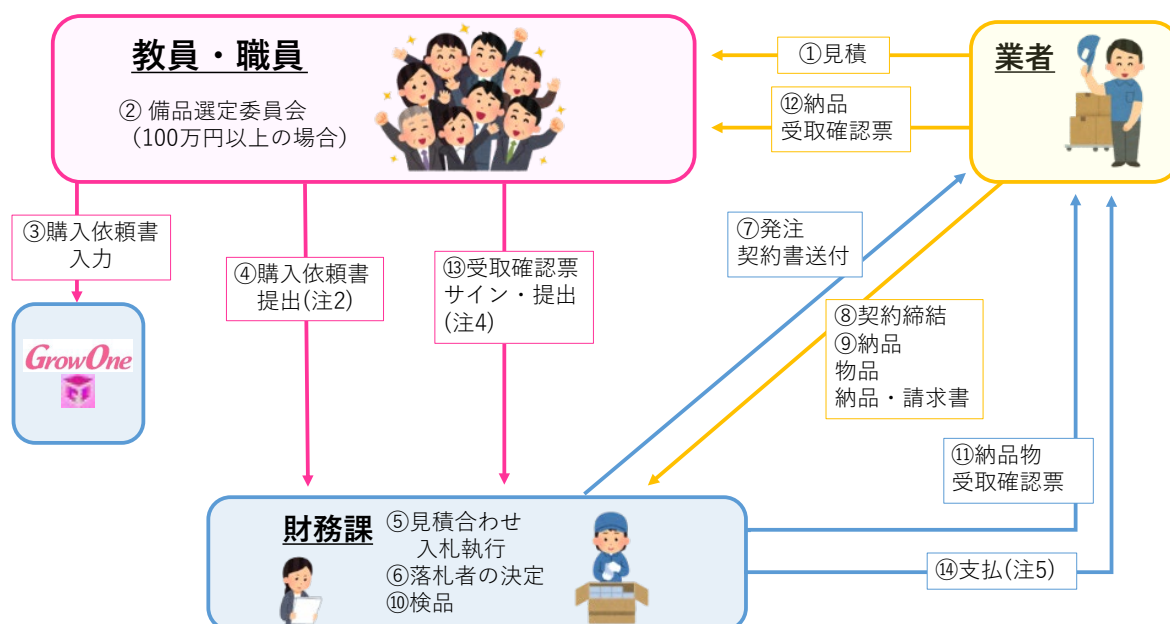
教員・職員

② 備品選定委員会
（100万円以上の場合）

業者

①見積

⑫納品
受取確認票

③購入依頼書
入力

GrowOne

④購入依頼書
提出(注2)

⑬受取確認票
サイン・提出
(注4)

⑦発注
契約書送付

⑧契約締結
⑨納品
物品
納品・請求書

⑪納品物
受取確認票

財務課

⑤見積合わせ
入札執行
⑥落札者の決定
⑩検品

⑭支払(注5)